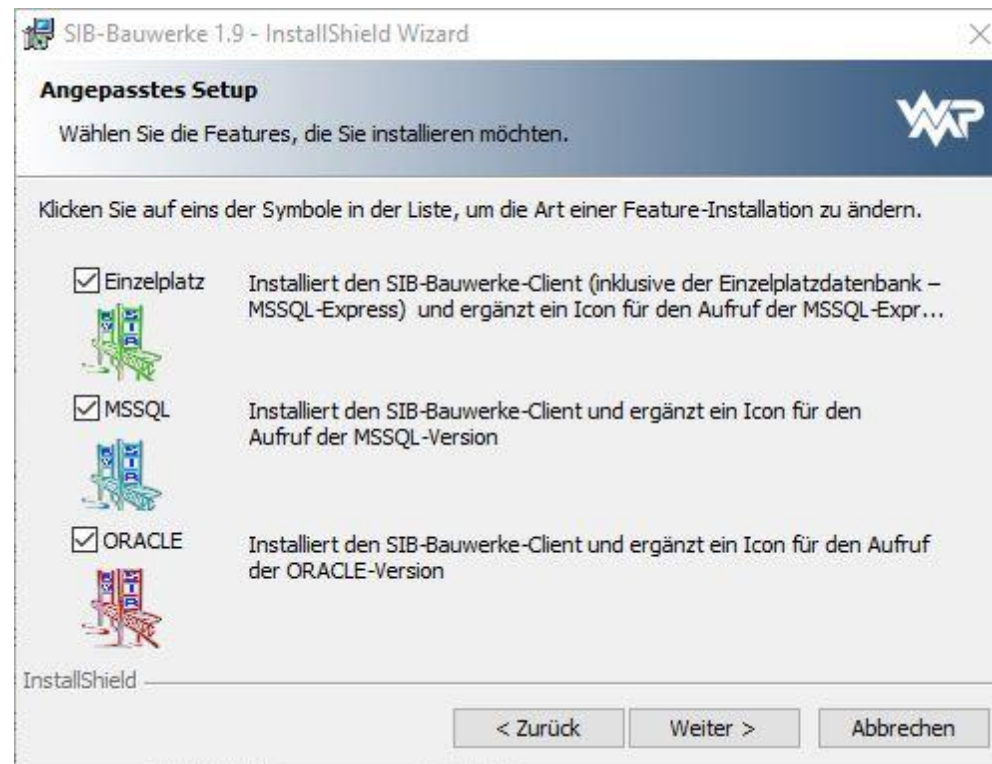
SIB-Bauwerke 1.9 - InstallShield Wizard

Angepasstes Setup

Wählen Sie die Features, die Sie installieren möchten.

Klicken Sie auf eins der Symbole in der Liste, um die Art einer Feature-Installation zu ändern.

☑ Einzelplatz

Installiert den SIB-Bauwerke-Client (inklusive der Einzelplatzdatenbank – MSSQL-Express) und ergänzt ein Icon für den Aufruf der MSSQL-Expr...

☑ MSSQL

Installiert den SIB-Bauwerke-Client und ergänzt ein Icon für den Aufruf der MSSQL-Version

☑ ORACLE

Installiert den SIB-Bauwerke-Client und ergänzt ein Icon für den Aufruf der ORACLE-Version

InstallShield

< Zurück | Weiter > | Abbrechen